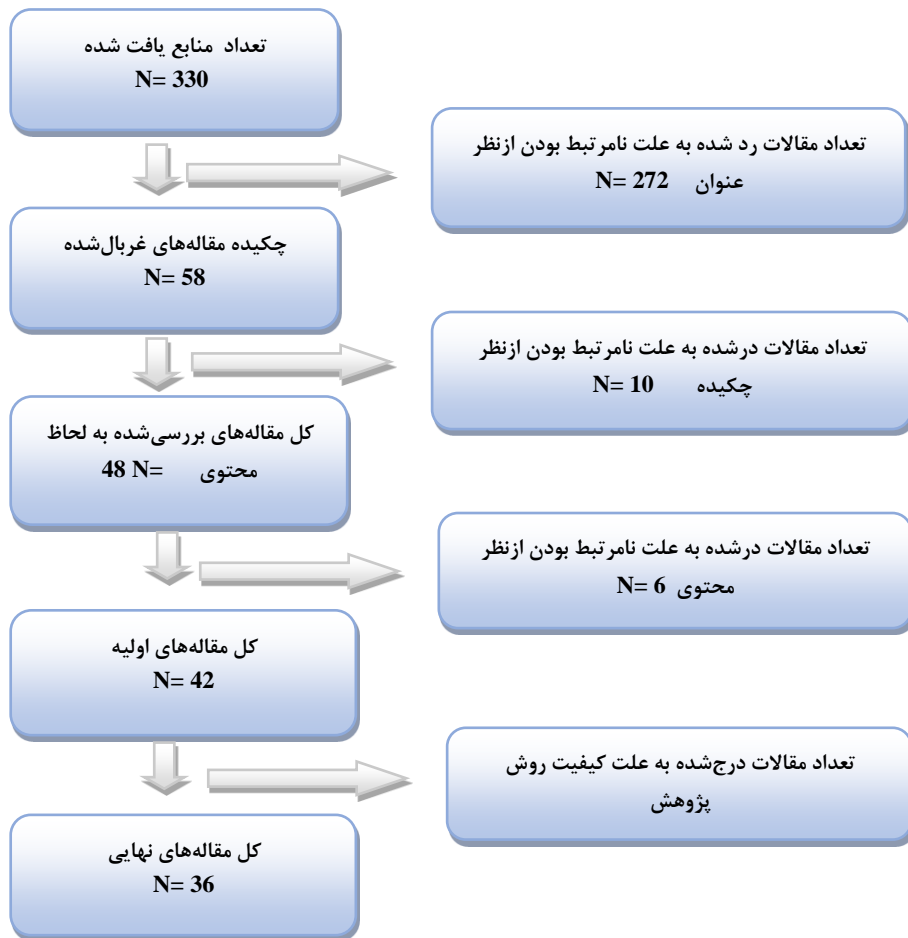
تعداد منابع یافت شده
N= 330

تعداد مقالات رد شده به علت نامرتبط بودن ازنظر عنوان N= 272

چکیده مقاله‌های غربال‌شده
N= 58

تعداد مقالات درشده به علت نامرتبط بودن ازنظر چکیده N= 10

کل مقاله‌های بررسی‌شده به لحاظ محتوی N= 48

تعداد مقالات درشده به علت نامرتبط بودن ازنظر محتوی N= 6

کل مقاله‌های اولیه
N= 42

تعداد مقالات درج‌شده به علت کیفیت روش پژوهش

کل مقاله‌های نهایی
N= 36